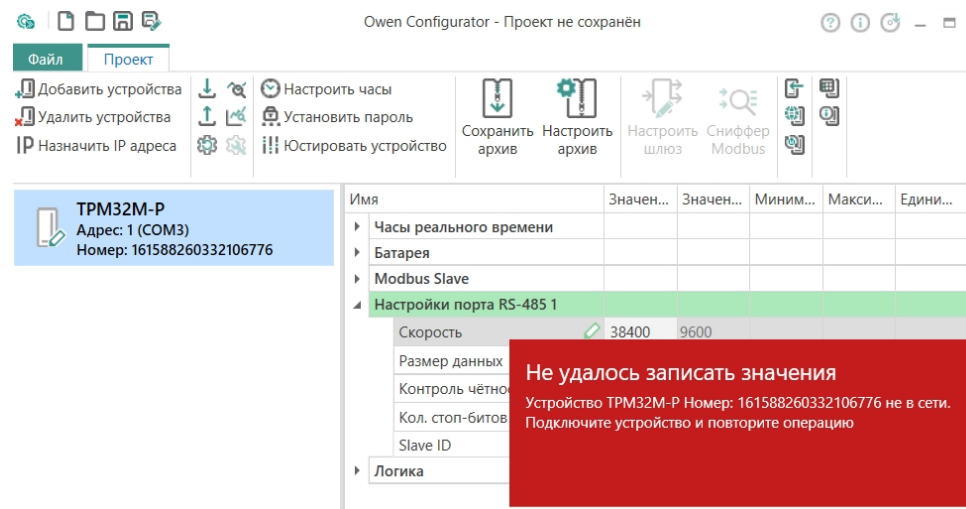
Owen Configurator - Проект не сохранён

Файл
Проект

Добавить устройства
Удалить устройства
IP Назначить IP адреса
Настроить часы
Установить пароль
Юстировать устройство
Сохранить архив
Настроить архив
Настроить шлюз
Сниффер Modbus

ТРМ32М-Р
Адрес: 1 (COM3)
Номер: 161588260332106776

| Имя | Значен... | Значен... | Миним... | Макси... | Едини... |
|---|---|---|---|---|---|
| Часы реального времени | | | | | |
| Батарея | | | | | |
| Modbus Slave | | | | | |
| Настройки порта RS-485 1 | | | | | |
| Скорость | 38400 | 9600 | | | |
| Размер данных | | | | | |
| Контроль чётно | | | | | |
| Кол. стоп-битов | | | | | |
| Slave ID | | | | | |
| Логика | | | | | |

Не удалось записать значения
Устройство ТРМ32М-Р Номер: 161588260332106776 не в сети. Подключите устройство и повторите операцию